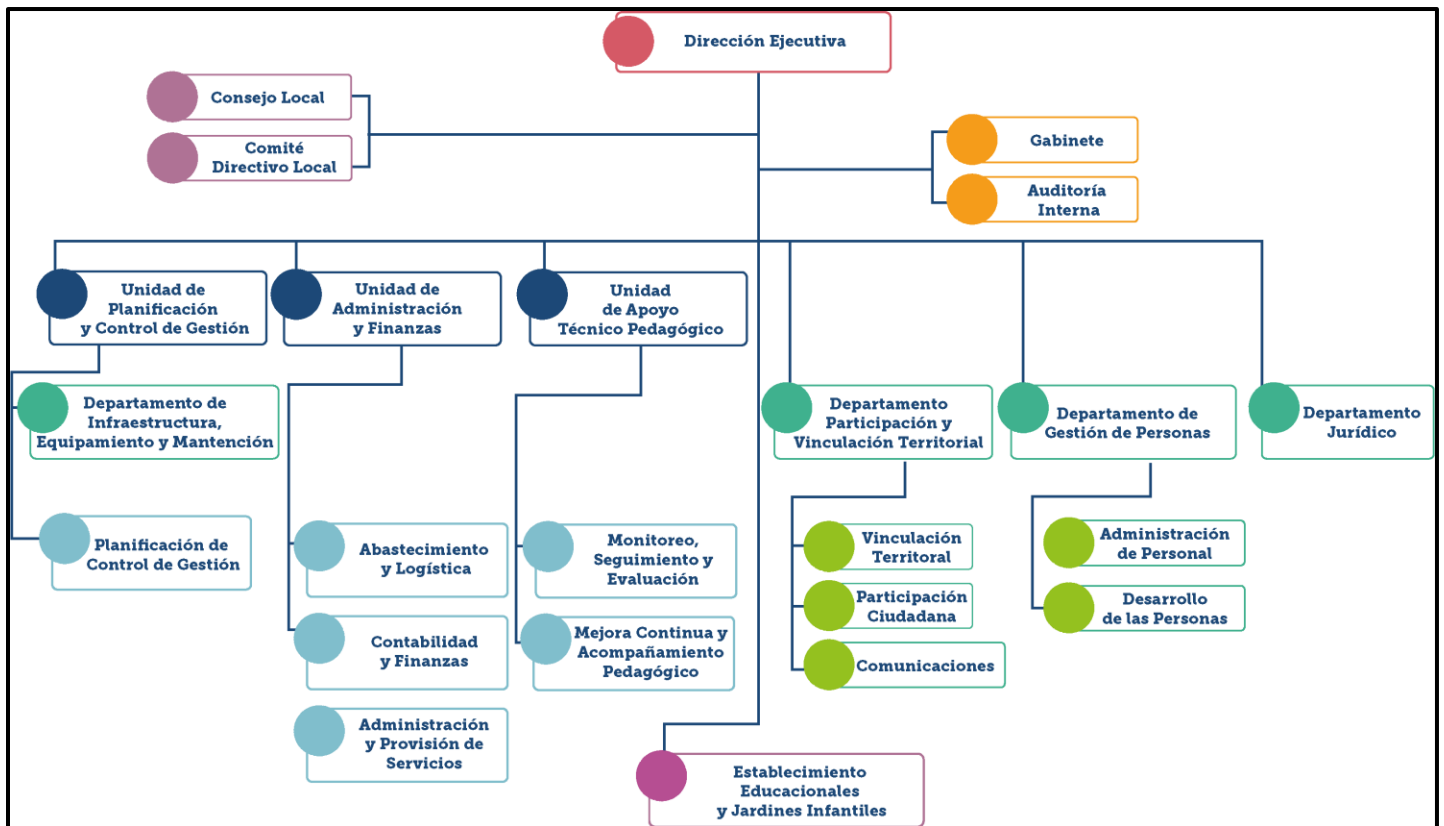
Dirección Ejecutiva

Consejo Local

Comité Directivo Local

Gabinete

Auditoría Interna

Unidad de Planificación y Control de Gestión

Unidad de Administración y Finanzas

Unidad de Apoyo Técnico Pedagógico

Departamento de Infraestructura, Equipamiento y Mantención

Planificación de Control de Gestión

Abastecimiento y Logística

Contabilidad y Finanzas

Administración y Provisión de Servicios

Monitoreo, Seguimiento y Evaluación

Mejora Continua y Acompañamiento Pedagógico

Departamento Participación y Vinculación Territorial

Vinculación Territoral

Participación Ciudadana

Comunicaciones

Departamento de Gestión de Personas

Administración de Personal

Desarrollo de las Personas

Departamento Jurídico

Establecimiento Educacionales y Jardines Infantiles